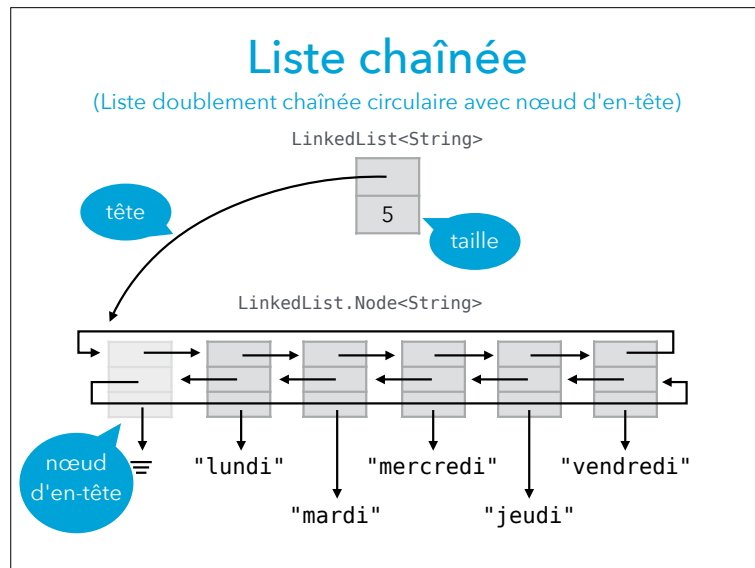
Liste chaînée

(Liste doublement chaînée circulaire avec nœud d'en-tête)

LinkedList<String>

tête

5

taille

LinkedList.Node<String>

nœud d'en-tête

"lundi"

"mercredi"

"vendredi"

"mardi"

"jeudi"